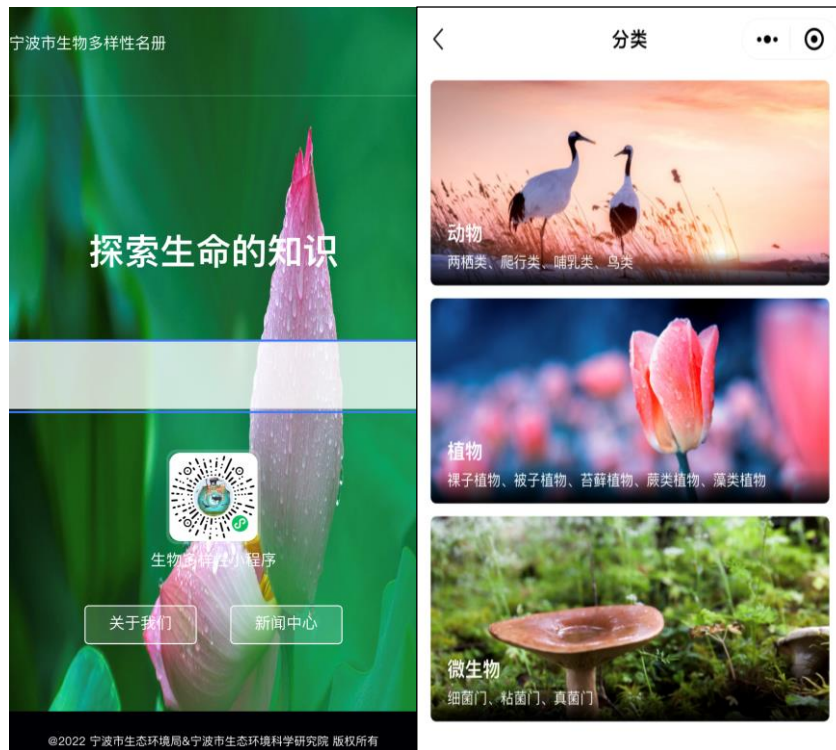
宁波市生物多样性名册

探索生命的知识

生物多样性小程序

关于我们

新闻中心

@2022 宁波市生态环境局&宁波市生态环境科学研究院 版权所有

分类

动物
两栖类、爬行类、哺乳类、鸟类

植物
裸子植物、被子植物、苔藓植物、蕨类植物、藻类植物

微生物
细菌门、粘菌门、真菌门